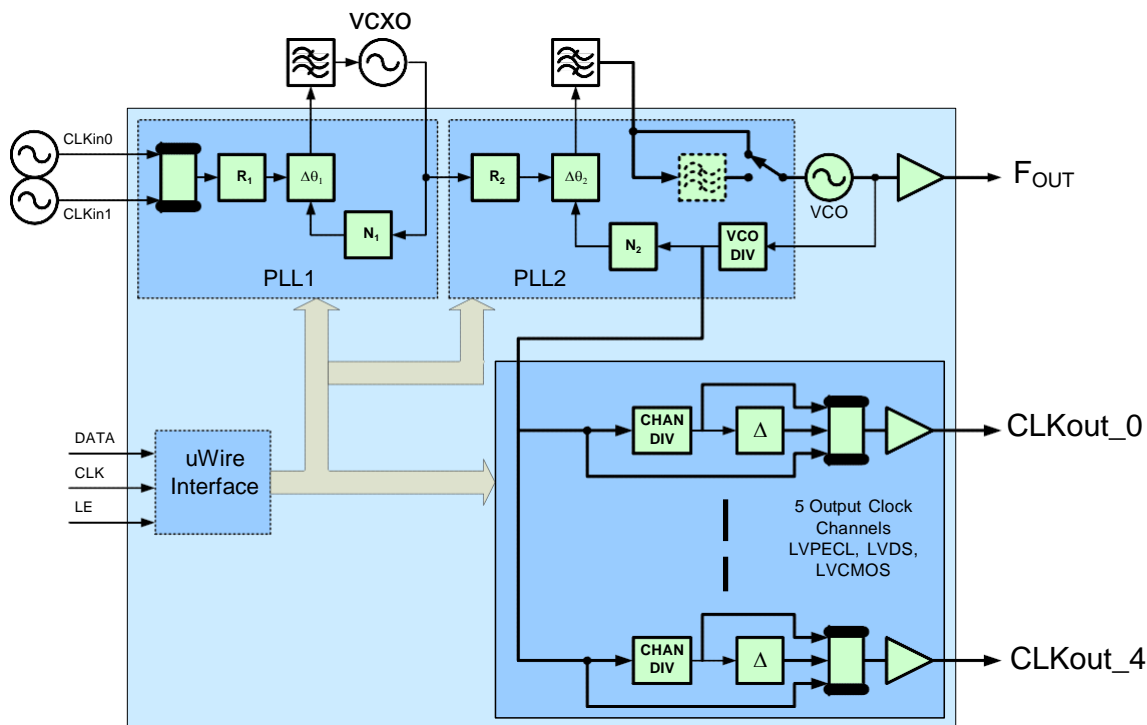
VCXO

CLKin0
CLKin1
$R_1$
$\Delta\theta_1$
$N_1$
PLL1

$R_2$
$\Delta\theta_2$
$N_2$
VCO DIV
PLL2

VCO
$F_{OUT}$

DATA
CLK
LE
uWire Interface

CHAN DIV
$\Delta$
CLKout_0

5 Output Clock Channels LVPECL, LVDS, LVCMOS

CHAN DIV
$\Delta$
CLKout_4